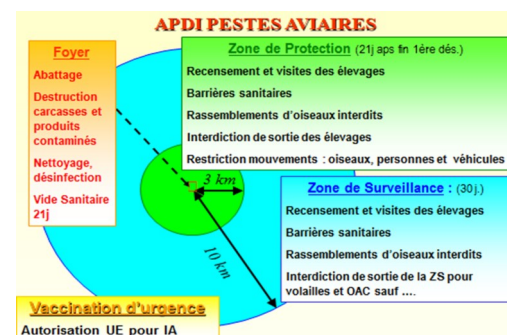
APDI PESTES AVIAIRES

Foyer

Abattage

Destruction carcasses et produits contaminés

Nettoyage, désinfection

Vide Sanitaire 21j

Zone de Protection (21j aps fin 1ére dés.)

Recensement et visites des élevages

Barrières sanitaires

Rassemblements d'oiseaux interdits

Interdiction de sortie des élevages

Restriction mouvements : oiseaux, personnes et véhicules

3 km

10 km

Zone de Surveillance : (30j.)

Recensement et visites des élevages

Barrières sanitaires

Rassemblements d'oiseaux interdits

Interdiction de sortie de la ZS pour volailles et OAC sauf ....

Vaccination d'urgence

Autorisation UE pour IA